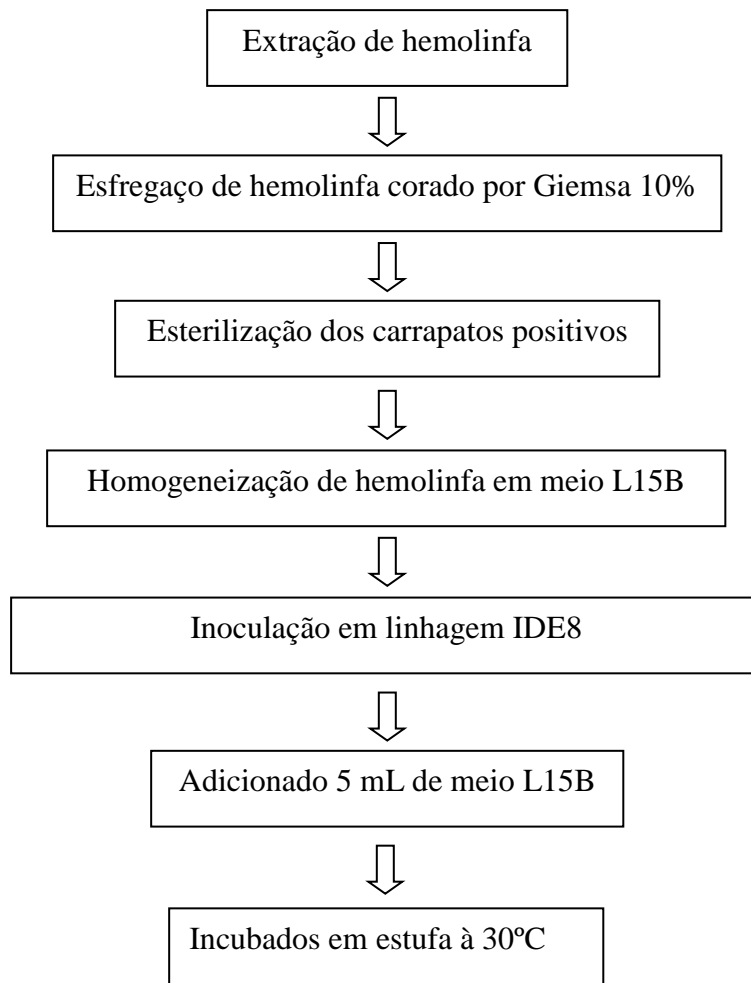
Extração de hemolinfa

Esfregaço de hemolinfa corado por Giemsa 10%

Esterilização dos carrapatos positivos

Homogeneização de hemolinfa em meio L15B

Inoculação em linhagem IDE8

Adicionado 5 mL de meio L15B

Incubados em estufa à 30ºC